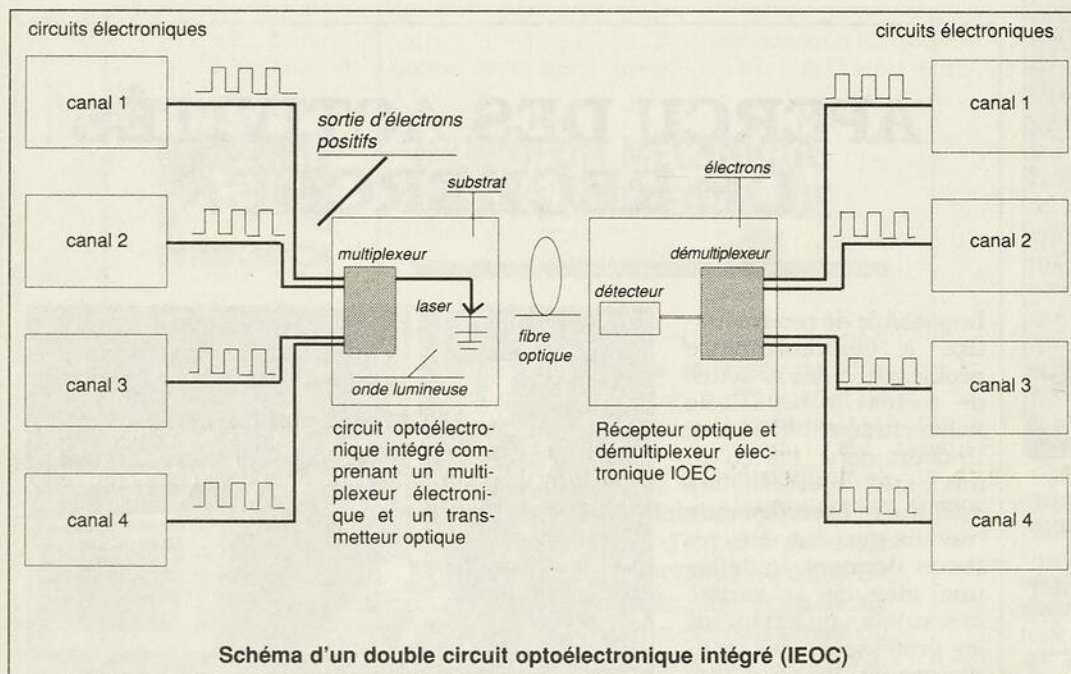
circuits électroniques

circuits électroniques

canal 1

canal 2

canal 3

canal 4

sortie d'électrons positifs

substrat

multiplexeur

laser

onde lumineuse

fibre optique

électrons

démultiplexeur

détecteur

canal 1

canal 2

canal 3

canal 4

circuit optoélectronique intégré comprenant un multiplexeur électronique et un transmetteur optique

Récepteur optique et démultiplexeur électronique IOEC

Schéma d'un double circuit optoélectronique intégré (IEOC)